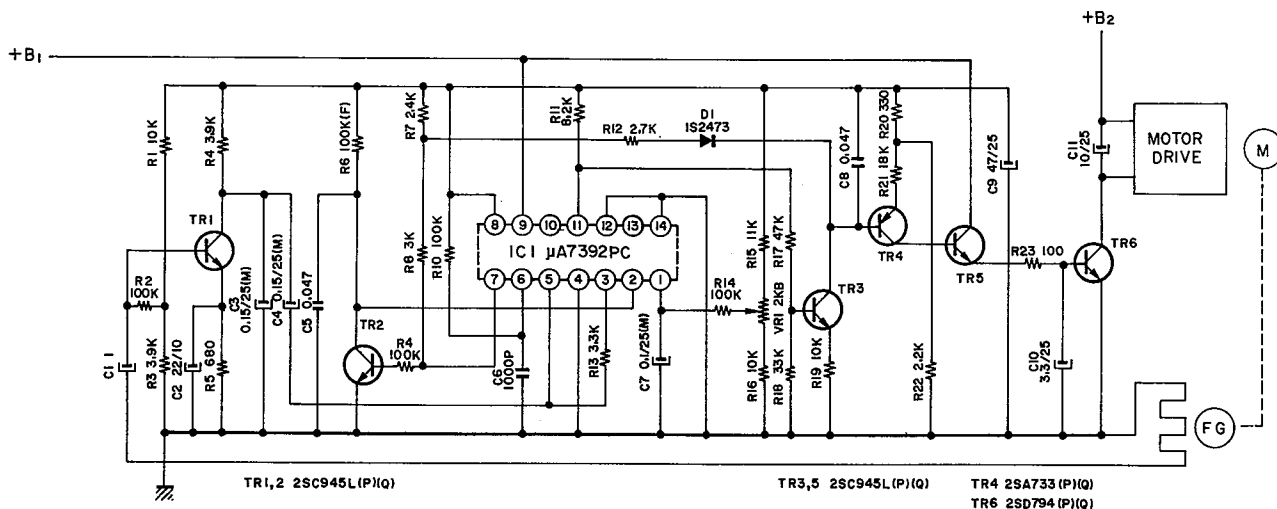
+B1

+B2

R1 10K
R4 3.9K
R6 100K(F)
R7 2.4K
R11 6.2K
R12 2.7K
D1 1S2473
C8 0.047
R20 330
R21 18K
C9 47/25
C11 10/25
MOTOR DRIVE
M

TR1
R2 100K
C3 0.15/25(M)
C4 0.15/25(M)
C5 0.047
R8 3K
R10 100K
8 9 10 11 12 13 14
IC1 μA7392PC
7 6 5 4 3 2 1
R15 11K
R17 47K
TR4
TR5
R23 100
TR6

R14 100K
VR1 2KB
TR3

C1 1
R3 3.9K
C2 22/10
R5 680
TR2
R4 100K
C6 1000P
R13 3.3K
C7 0.1/25(M)
R16 10K
R18 33K
R19 10K
R22 2.2K
C10 3.3/25

FG

TR1,2 2SC945L(P)(Q)
TR3,5 2SC945L(P)(Q)
TR4 2SA733(P)(Q)
TR6 2SD794(P)(Q)